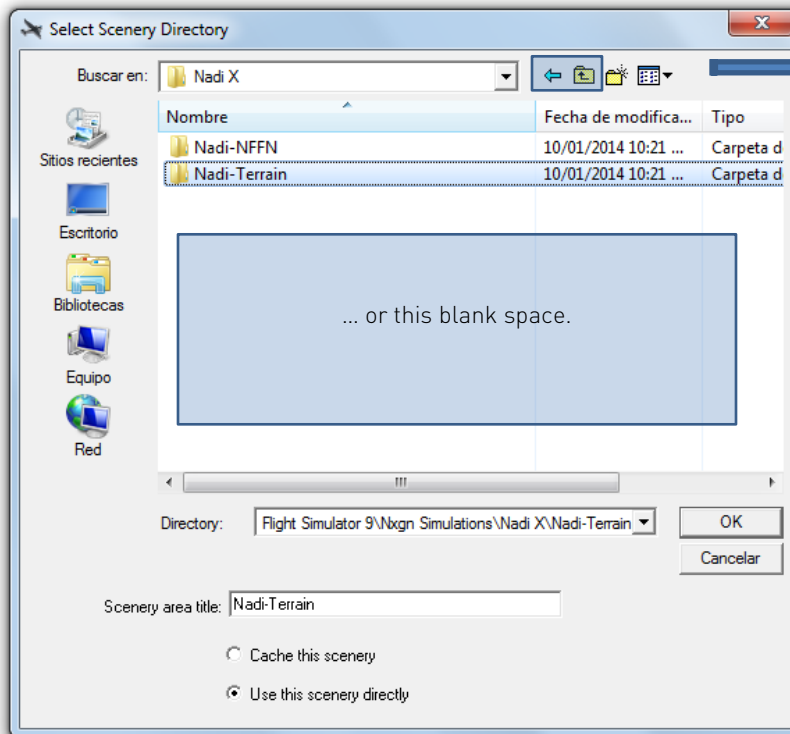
Select Scenery Directory

Buscar en: Nadi X

Sitios recientes
Escritorio
Bibliotecas
Equipo
Red

| Nombre | Fecha de modifica... | Tipo |
|---|---|---|
| Nadi-NFFN | 10/01/2014 10:21 ... | Carpeta d |
| Nadi-Terrain | 10/01/2014 10:21 ... | Carpeta d |

... or this blank space.

Directory: Flight Simulator 9\Nxgn Simulations\Nadi X\Nadi-Terrain

OK
Cancelar

Scenery area title: Nadi-Terrain

Cache this scenery
Use this scenery directly